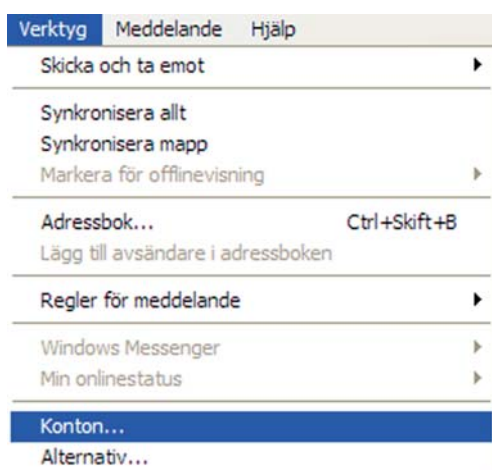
Verktyg Meddelande Hjälp

Skicka och ta emot

Synkronisera allt
Synkronisera mapp
Markera för offlinevisning

Adressbok... Ctrl+Skift+B
Lägg till avsändare i adressboken

Regler för meddelande

Windows Messenger
Min onlinestatus

Konton...
Alternativ...